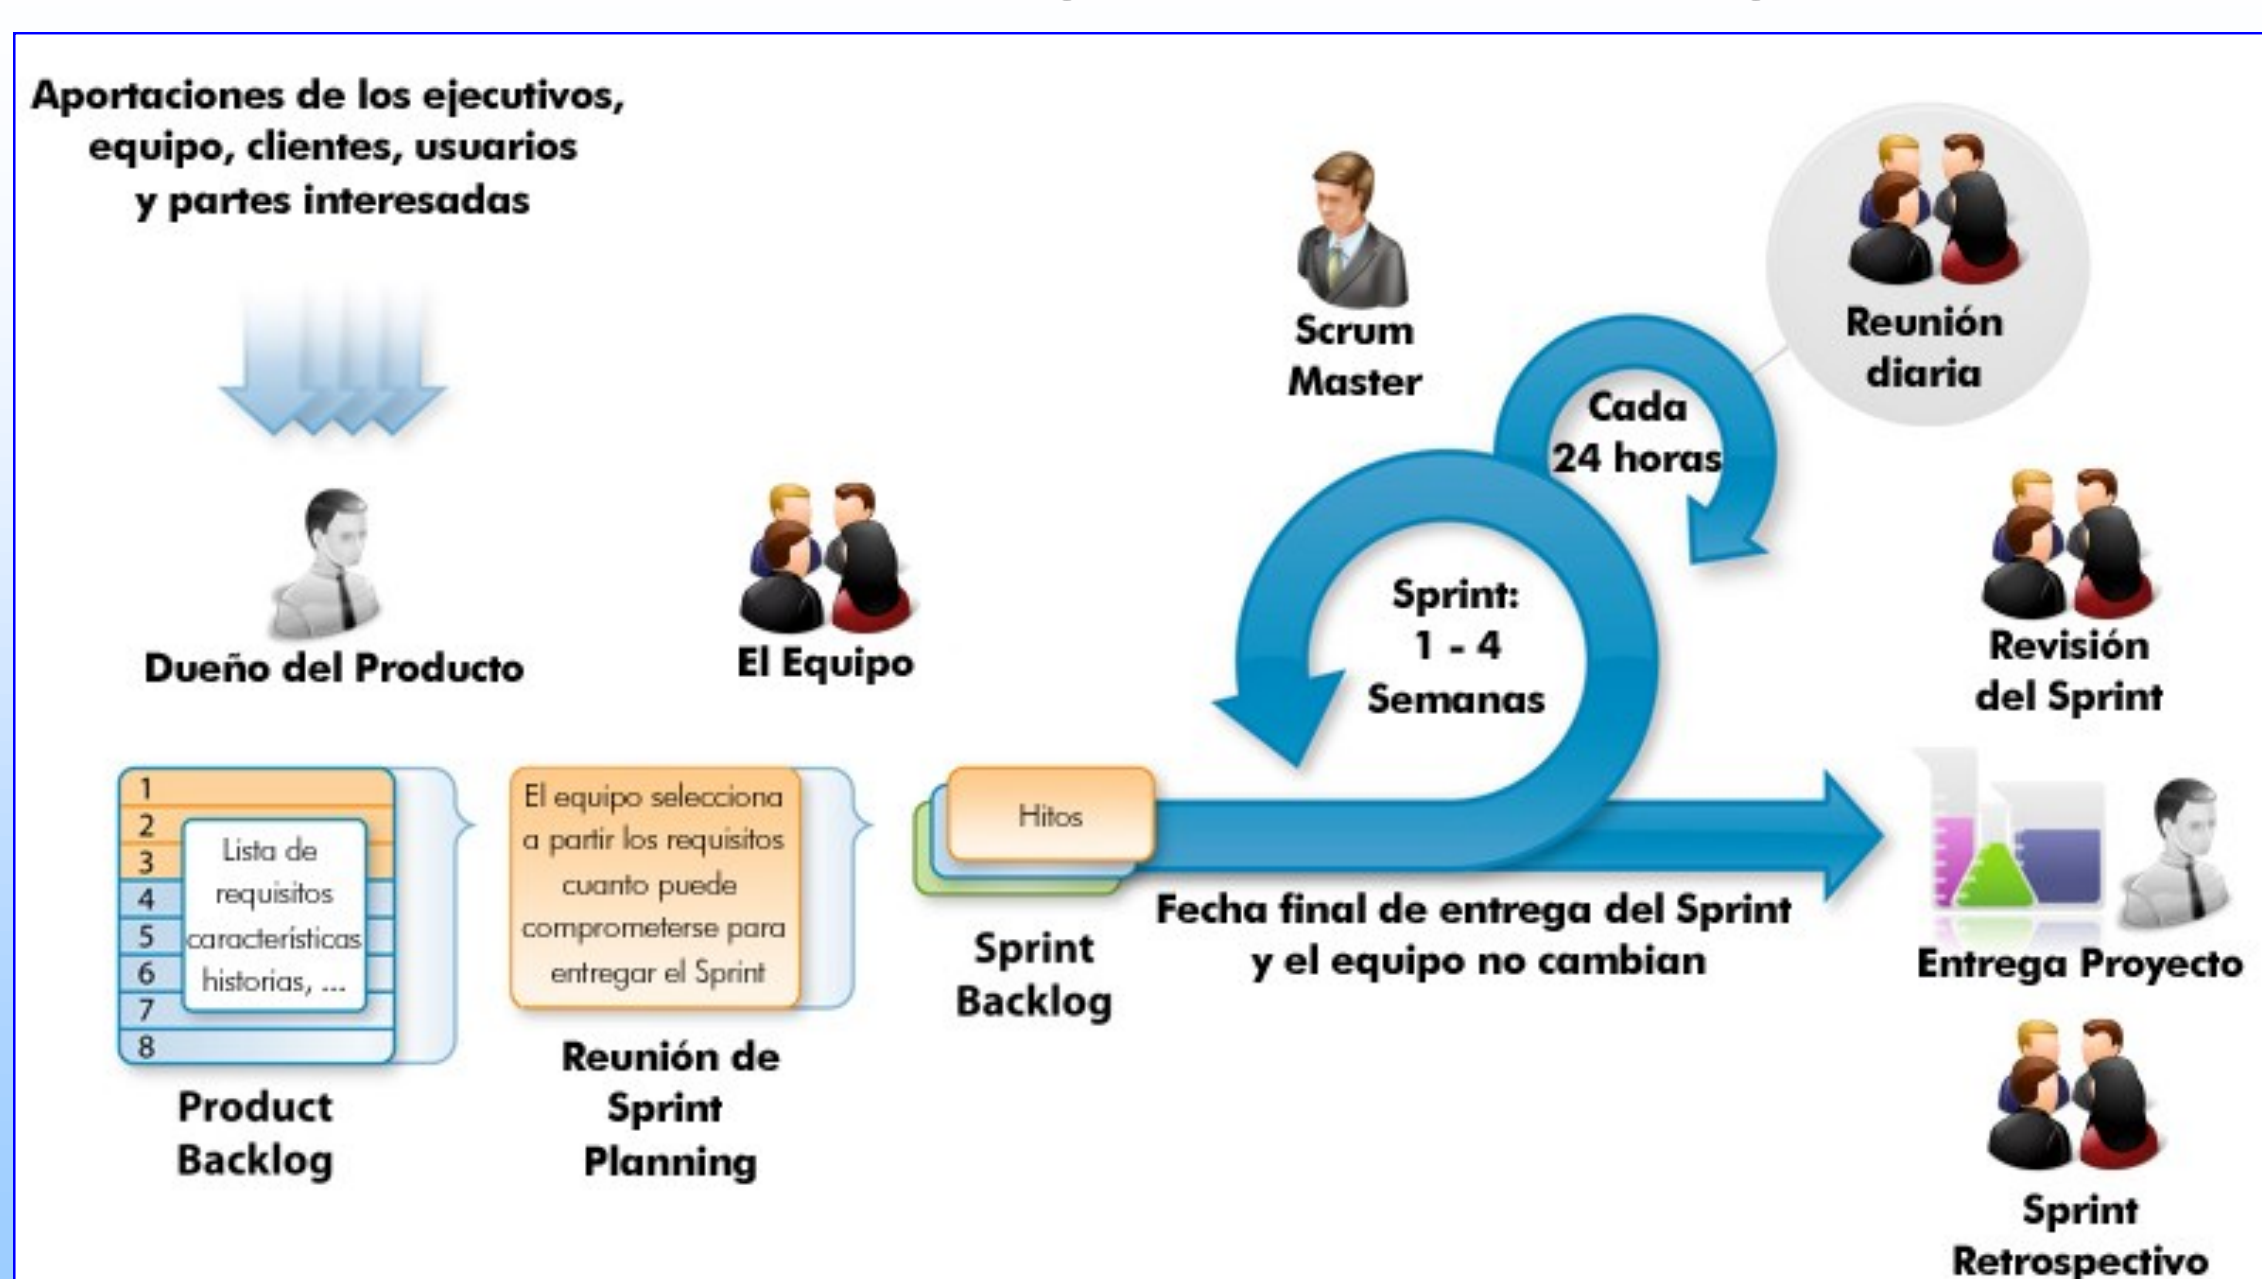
Aportaciones de los ejecutivos, equipo, clientes, usuarios y partes interesadas

Scrum Master

Reunión diaria

Cada 24 horas

Dueño del Producto

El Equipo

Sprint: 1 - 4 Semanas

Revisión del Sprint

1
2
3
4
5
6
7
8

Lista de requisitos características historias, ...

El equipo selecciona a partir los requisitos cuanto puede comprometerse para entregar el Sprint

Hitos

Fecha final de entrega del Sprint y el equipo no cambian

Sprint Backlog

Entrega Proyecto

Product Backlog

Reunión de Sprint Planning

Sprint Retrospectivo